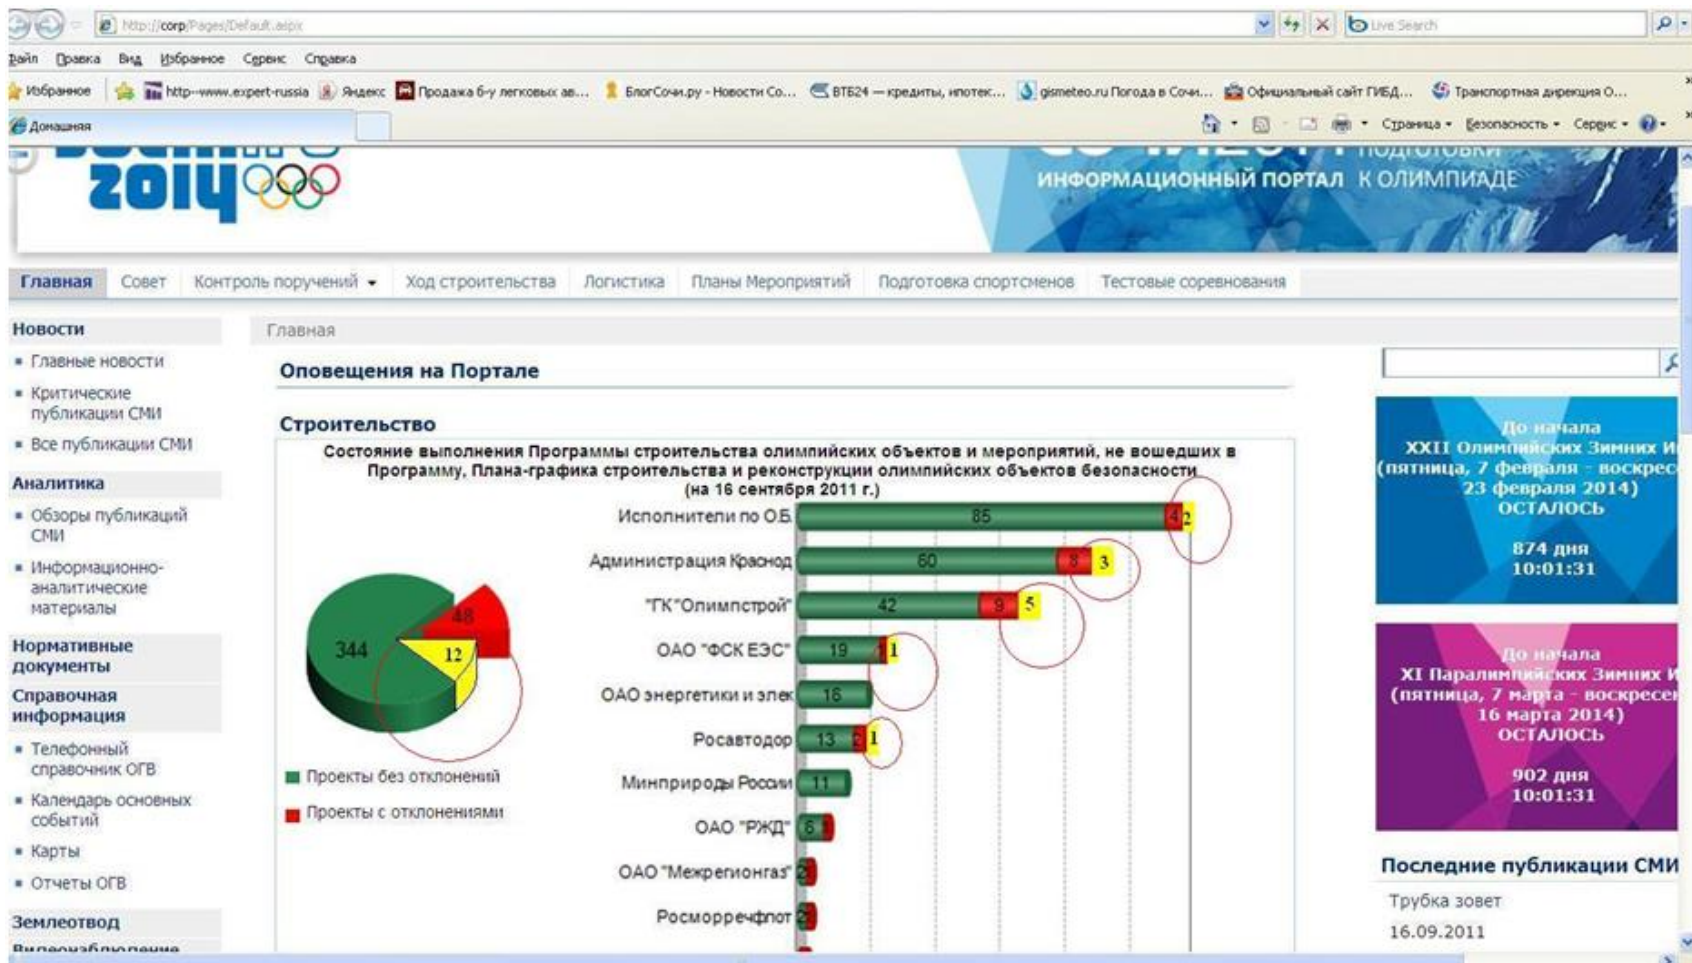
http://corp/Pages/Default.aspx

Live Search

Файл Правка Вид Избранное Сервис Справка

Избранное http--www.expert-russia Яндекс Продажа б-у легковых ав... БлогСочи.ру - Новости Со... ВТБ24 — кредиты, ипотек... gismeteo.ru Погода в Сочи... Официальный сайт ГИБД... Транспортная дирекция О...

Домашняя

Страница Безопасность Сервис

2014

ИНФОРМАЦИОННЫЙ ПОРТАЛ К ОЛИМПИАДЕ

Главная Совет Контроль поручений Ход строительства Логистика Планы Мероприятий Подготовка спортсменов Тестовые соревнования

Новости
- Главные новости
- Критические публикации СМИ
- Все публикации СМИ

Аналитика
- Обзоры публикаций СМИ
- Информационно-аналитические материалы

Нормативные документы

Справочная информация
- Телефонный справочник ОГВ
- Календарь основных событий
- Карты
- Отчеты ОГВ

Землеотвод

Главная

Оповещения на Портале

Строительство

Состояние выполнения Программы строительства олимпийских объектов и мероприятий, не вошедших в Программу, Плана-графика строительства и реконструкции олимпийских объектов безопасности (на 16 сентября 2011 г.)

344
48
12

Проекты без отклонений
Проекты с отклонениями

Исполнители по О.Б. 85 4 2
Администрация Краснод 60 8 3
"ГК"Олимпстрой" 42 9 5
ОАО "ФСК ЕЭС" 19 1 1
ОАО энергетики и элек 16
Росавтодор 13 2 1
Минприроды России 11
ОАО "РЖД" 6 1
ОАО "Межрегионгаз" 2
Росморречфлот 2

До начала XXII Олимпийских Зимних И (пятница, 7 февраля - воскрес 23 февраля 2014) ОСТАЛОСЬ
874 дня 10:01:31

До начала XI Паралимпийских Зимних И (пятница, 7 марта - воскресе 16 марта 2014) ОСТАЛОСЬ
902 дня 10:01:31

Последние публикации СМИ
Трубка зовет
16.09.2011